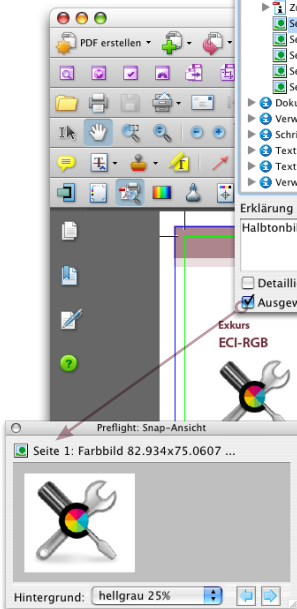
PDF erstellen

Zu
Se
Se
Se
Se
Se
Doku
Verw
Schri
Text
Text
Verw

Erklärung
Halbtonbi

Detailli
Ausgew

Exkurs
ECI-RGB

Preflight: Snap-Ansicht

Seite 1: Farbbild 82.934x75.0607 ...

Hintergrund: hellgrau 25%